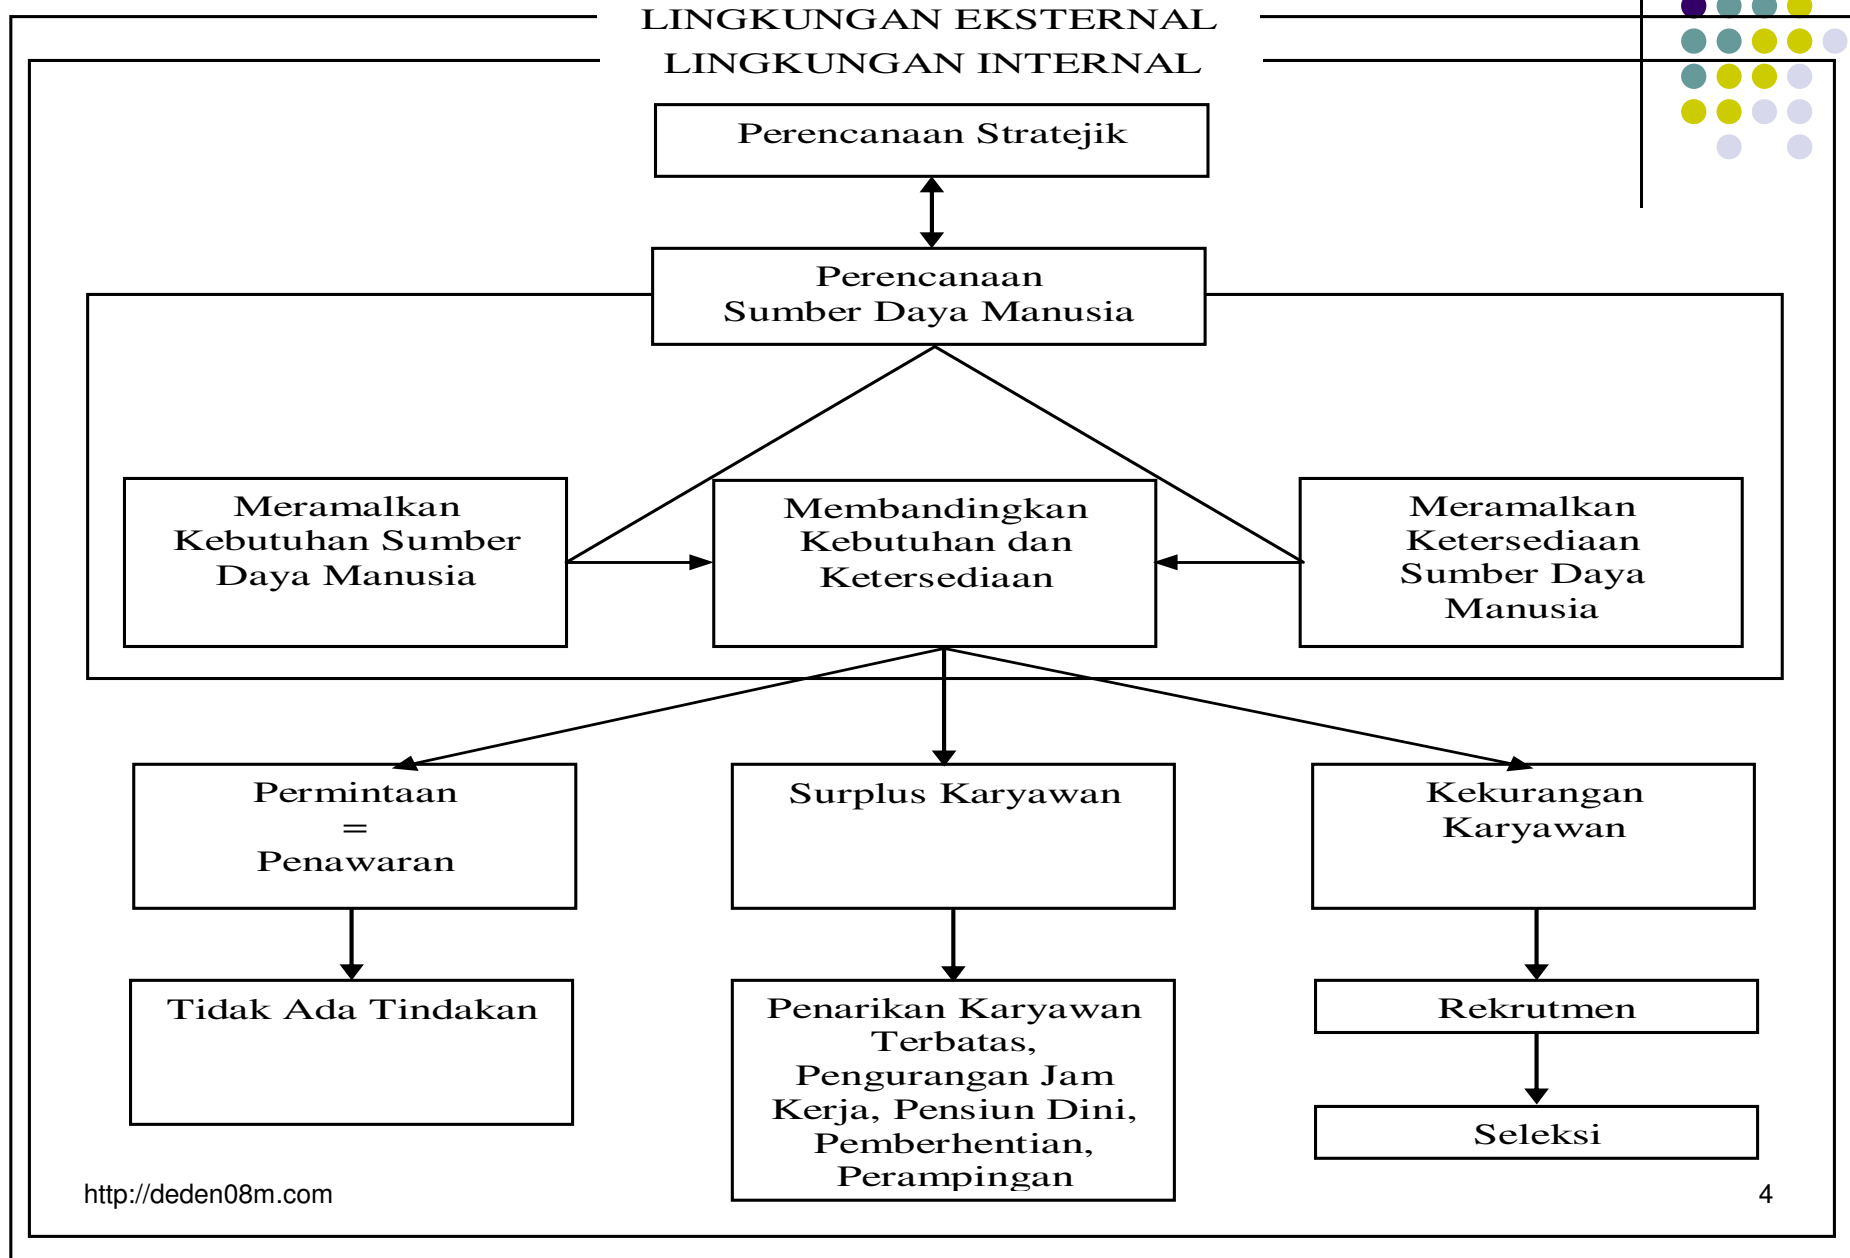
LINGKUNGAN EKSTERNAL
LINGKUNGAN INTERNAL

Perencanaan Stratejik

Perencanaan Sumber Daya Manusia

Meramalkan Kebutuhan Sumber Daya Manusia

Membandingkan Kebutuhan dan Ketersediaan

Meramalkan Ketersediaan Sumber Daya Manusia

Permintaan = Penawaran

Surplus Karyawan

Kekurangan Karyawan

Tidak Ada Tindakan

Penarikan Karyawan Terbatas, Pengurangan Jam Kerja, Pensiun Dini, Pemberhentian, Perampingan

Rekrutmen

Seleksi

http://deden08m.com

4